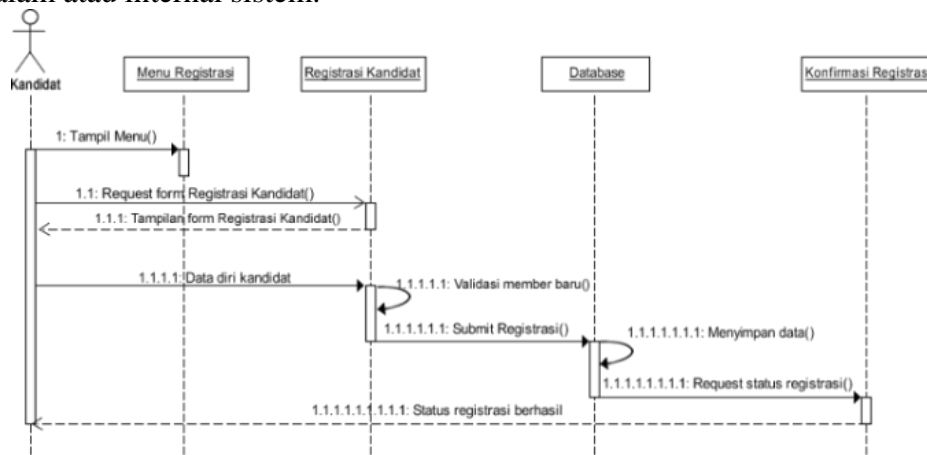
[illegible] atau internal sistem.

Kandidat

Menu Registrasi

Registrasi Kandidat

Database

Konfirmasi Registras

1: Tampil Menu()

1.1: Request form Registrasi Kandidat()

1.1.1: Tampilan form Registrasi Kandidat()

1.1.1.1: Data diri kandidat

1.1.1.1.1: Validasi member baru()

1.1.1.1.1.1: Submit Registrasi()

1.1.1.1.1.1.1: Menyimpan data()

1.1.1.1.1.1.1.1: Request status registrasi()

1.1.1.1.1.1.1.1.1: Status registrasi berhasil